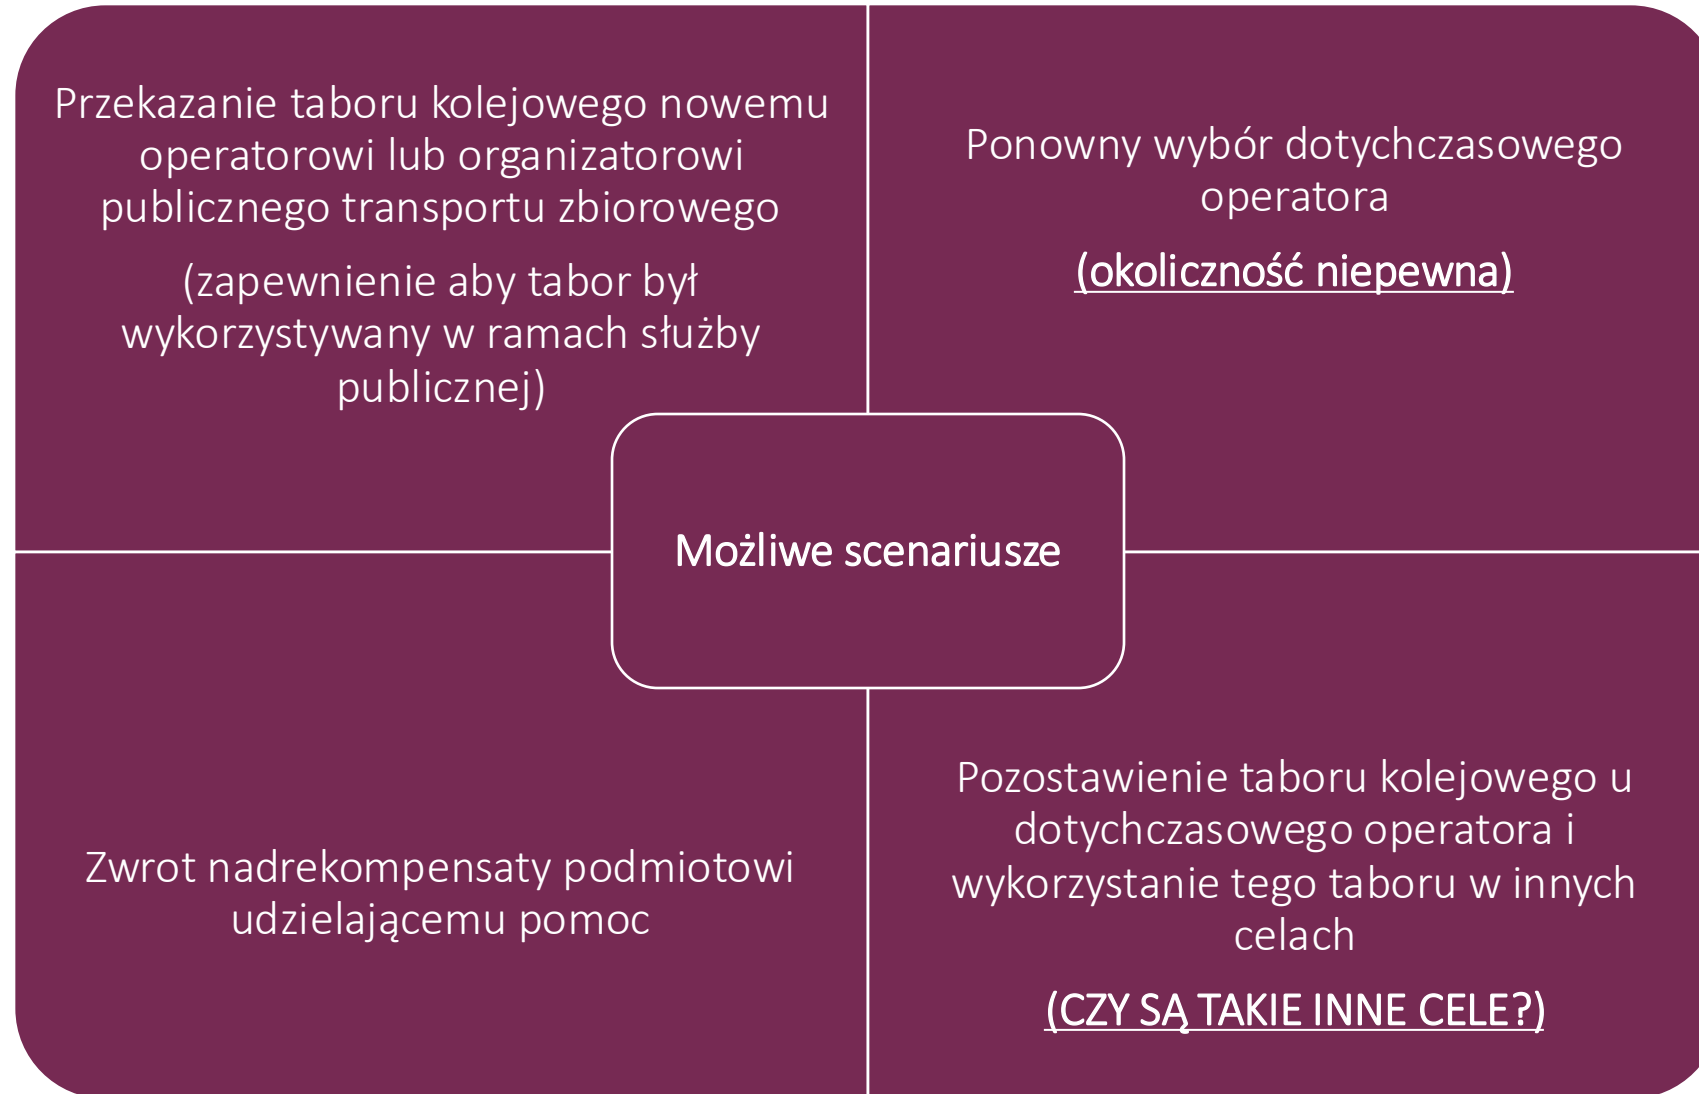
Przekazanie taboru kolejowego nowemu operatorowi lub organizatorowi publicznego transportu zbiorowego

(zapewnienie aby tabor był wykorzystywany w ramach służby publicznej)

Ponowny wybór dotychczasowego operatora

(okoliczność niepewna)

Możliwe scenariusze

Zwrot nadrekompensaty podmiotowi udzielającemu pomoc

Pozostawienie taboru kolejowego u dotychczasowego operatora i wykorzystanie tego taboru w innych celach

(CZY SĄ TAKIE INNE CELE?)